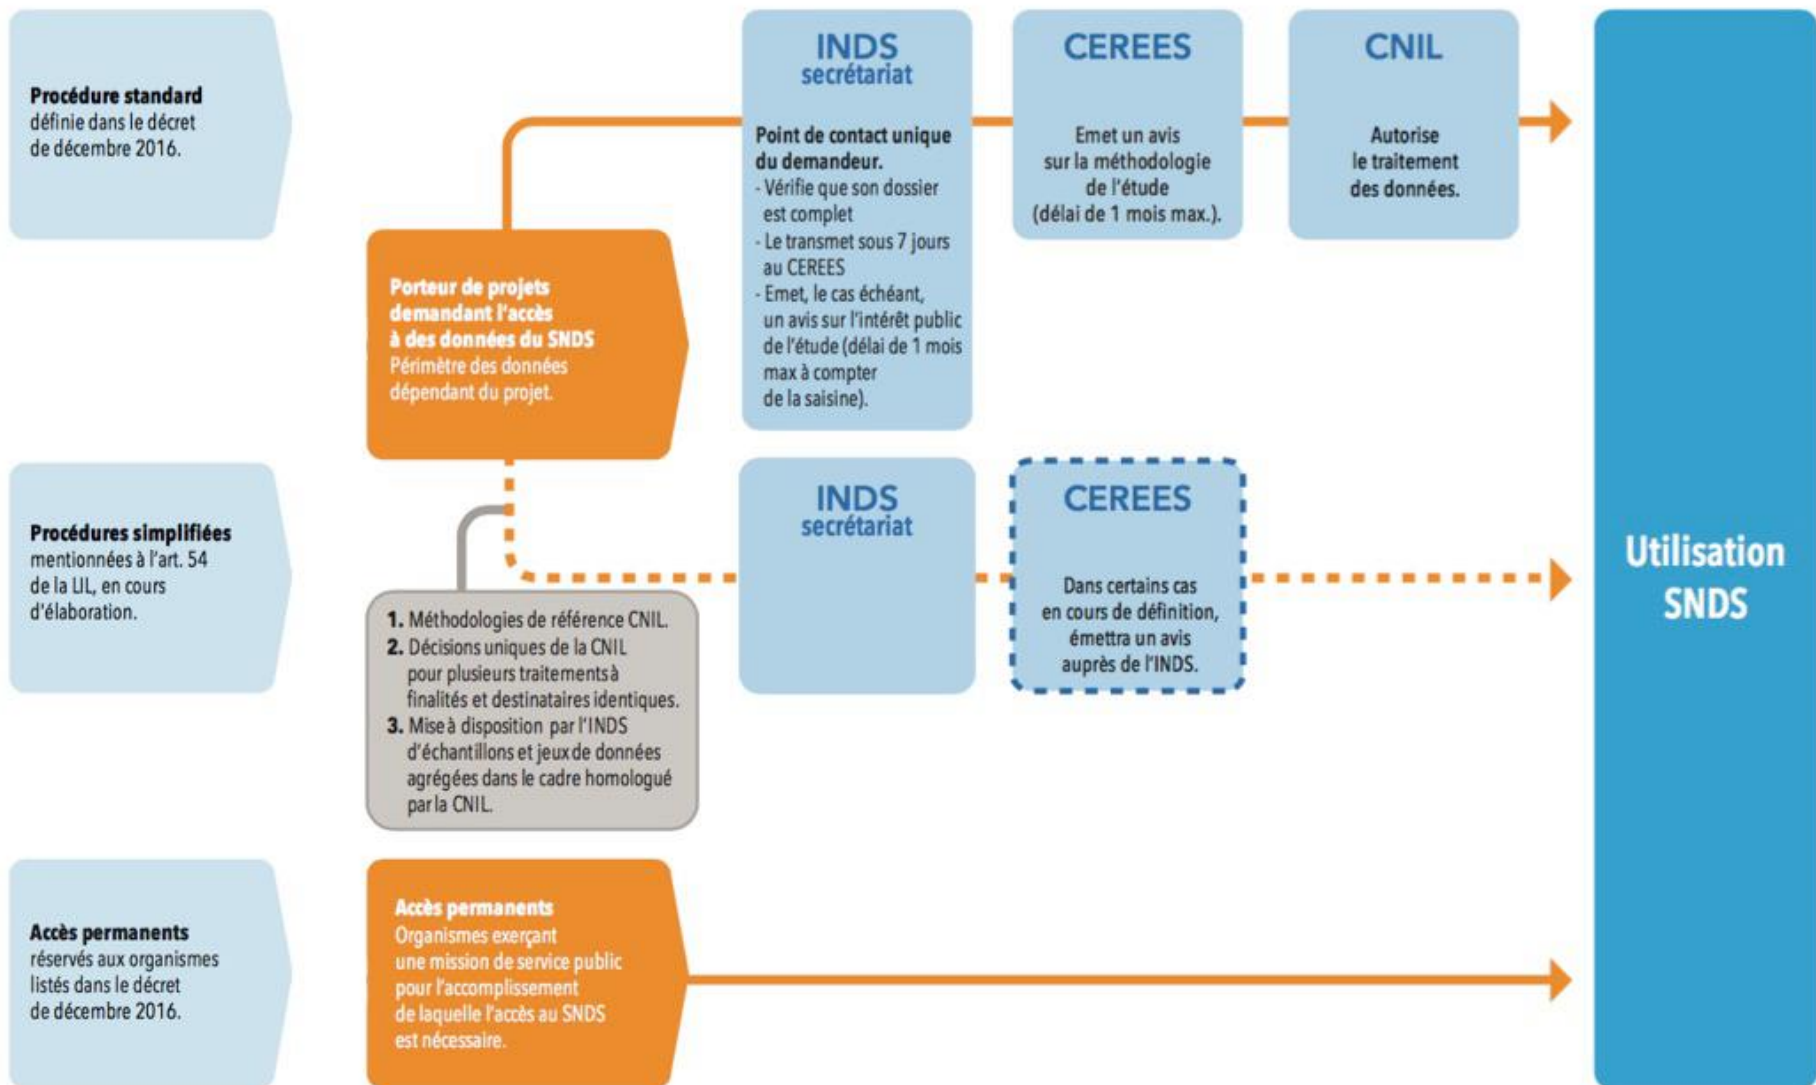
**Procédure standard**
définie dans le décret de décembre 2016.

**Porteur de projets demandant l'accès à des données du SNDS**
Périmètre des données dépendant du projet.

INDS
secrétariat

**Point de contact unique du demandeur.**
- Vérifie que son dossier est complet
- Le transmet sous 7 jours au CEREES
- Emet, le cas échéant, un avis sur l'intérêt public de l'étude (délai de 1 mois max à compter de la saisine).

CEREES

Emet un avis sur la méthodologie de l'étude (délai de 1 mois max.).

CNIL

Autorise le traitement des données.

**Procédures simplifiées**
mentionnées à l'art. 54 de la LIL, en cours d'élaboration.

1. Méthodologies de référence CNIL.
2. Décisions uniques de la CNIL pour plusieurs traitements à finalités et destinataires identiques.
3. Mise à disposition par l'INDS d'échantillons et jeux de données agrégées dans le cadre homologué par la CNIL.

INDS
secrétariat

CEREES

Dans certains cas en cours de définition, émettra un avis auprès de l'INDS.

**Accès permanents**
réservés aux organismes listés dans le décret de décembre 2016.

**Accès permanents**
Organismes exerçant une mission de service public pour l'accomplissement de laquelle l'accès au SNDS est nécessaire.

Utilisation SNDS